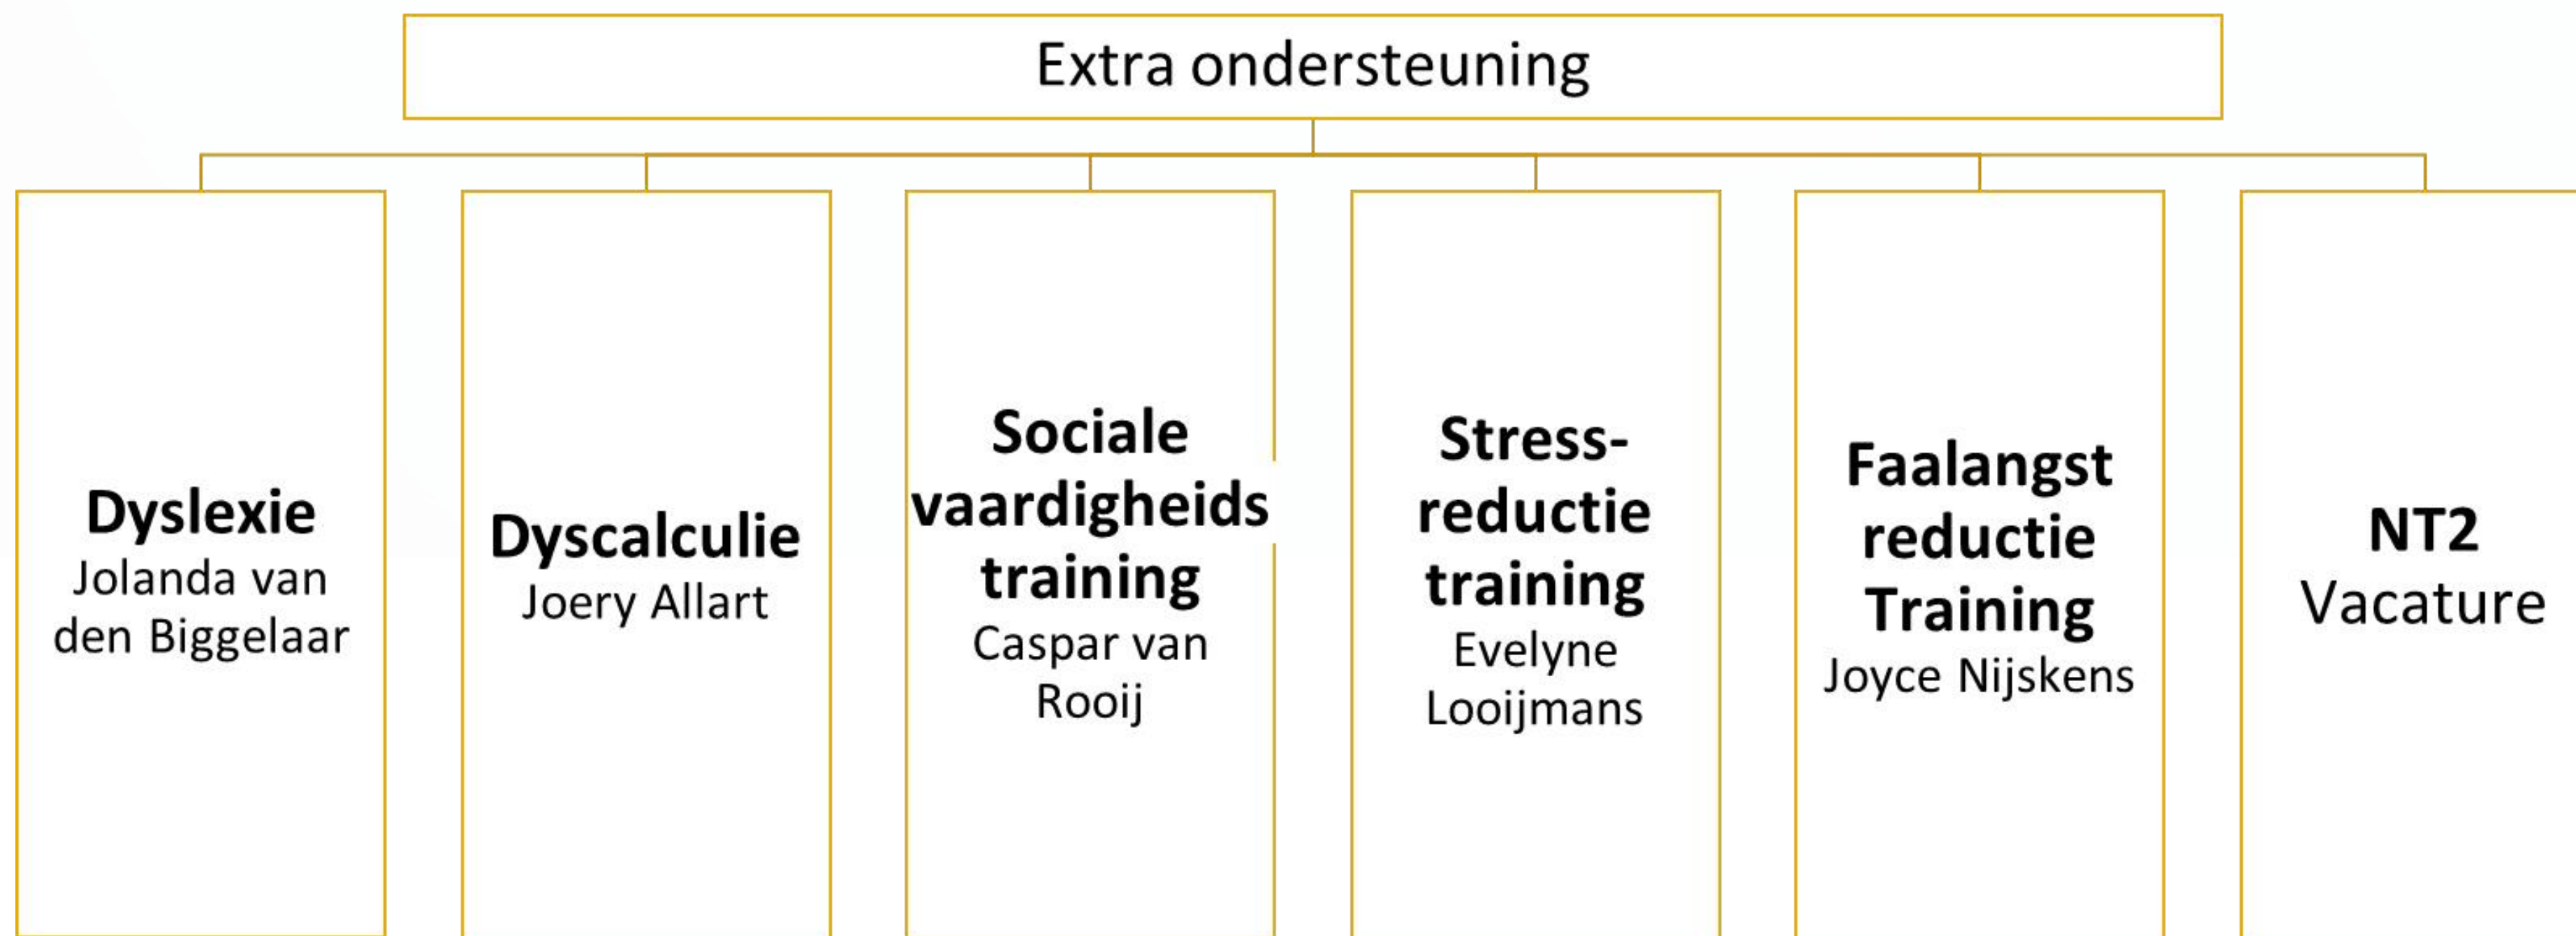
Extra ondersteuning

Dyslexie
Jolanda van den Biggelaar

Dyscalculie
Joery Allart

Sociale vaardigheids training
Caspar van Rooij

Stress-reductie training
Evelyne Looijmans

Faalangst reductie Training
Joyce Nijskens

NT2
Vacature